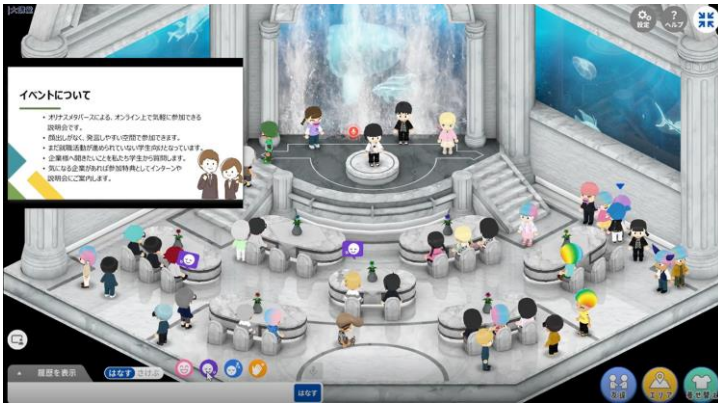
イベントについて

・オリナスメタバースによる、オンライン上で気軽に参加できる説明会です。
・顔出しなく、発言しやすい空間で参加できます。
・まだ就職活動が進められていない学生の状となっています。
・企業様へ聞きたいことを私たち学生から質問します。
・気になる企業があれば参加特典としてインターンや説明会をご案内します。

設定
ヘルプ
履歴を表示
はなす
さけぶ
はなす
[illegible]
エリア
着せ替え